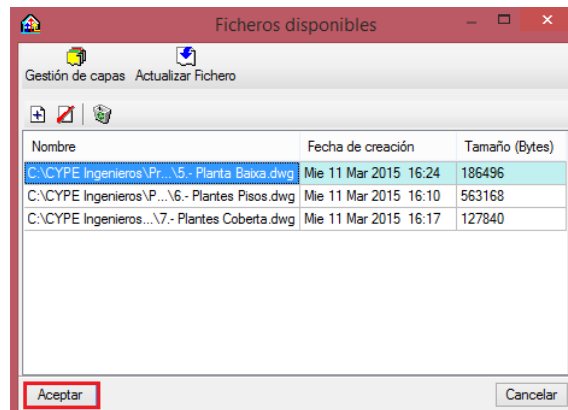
Ficheros disponibles

Gestión de capas   Actualizar Fichero

| Nombre | Fecha de creación | Tamaño (Bytes) |
|---|---|---|
| C:\CYPE Ingenieros\Pr...\5.- Planta Baixa.dwg | Mie 11 Mar 2015 16:24 | 186496 |
| C:\CYPE Ingenieros\P...\6.- Plantes Pisos.dwg | Mie 11 Mar 2015 16:10 | 563168 |
| C:\CYPE Ingenieros...\7.- Plantes Coberta.dwg | Mie 11 Mar 2015 16:17 | 127840 |

Aceptar   Cancelar